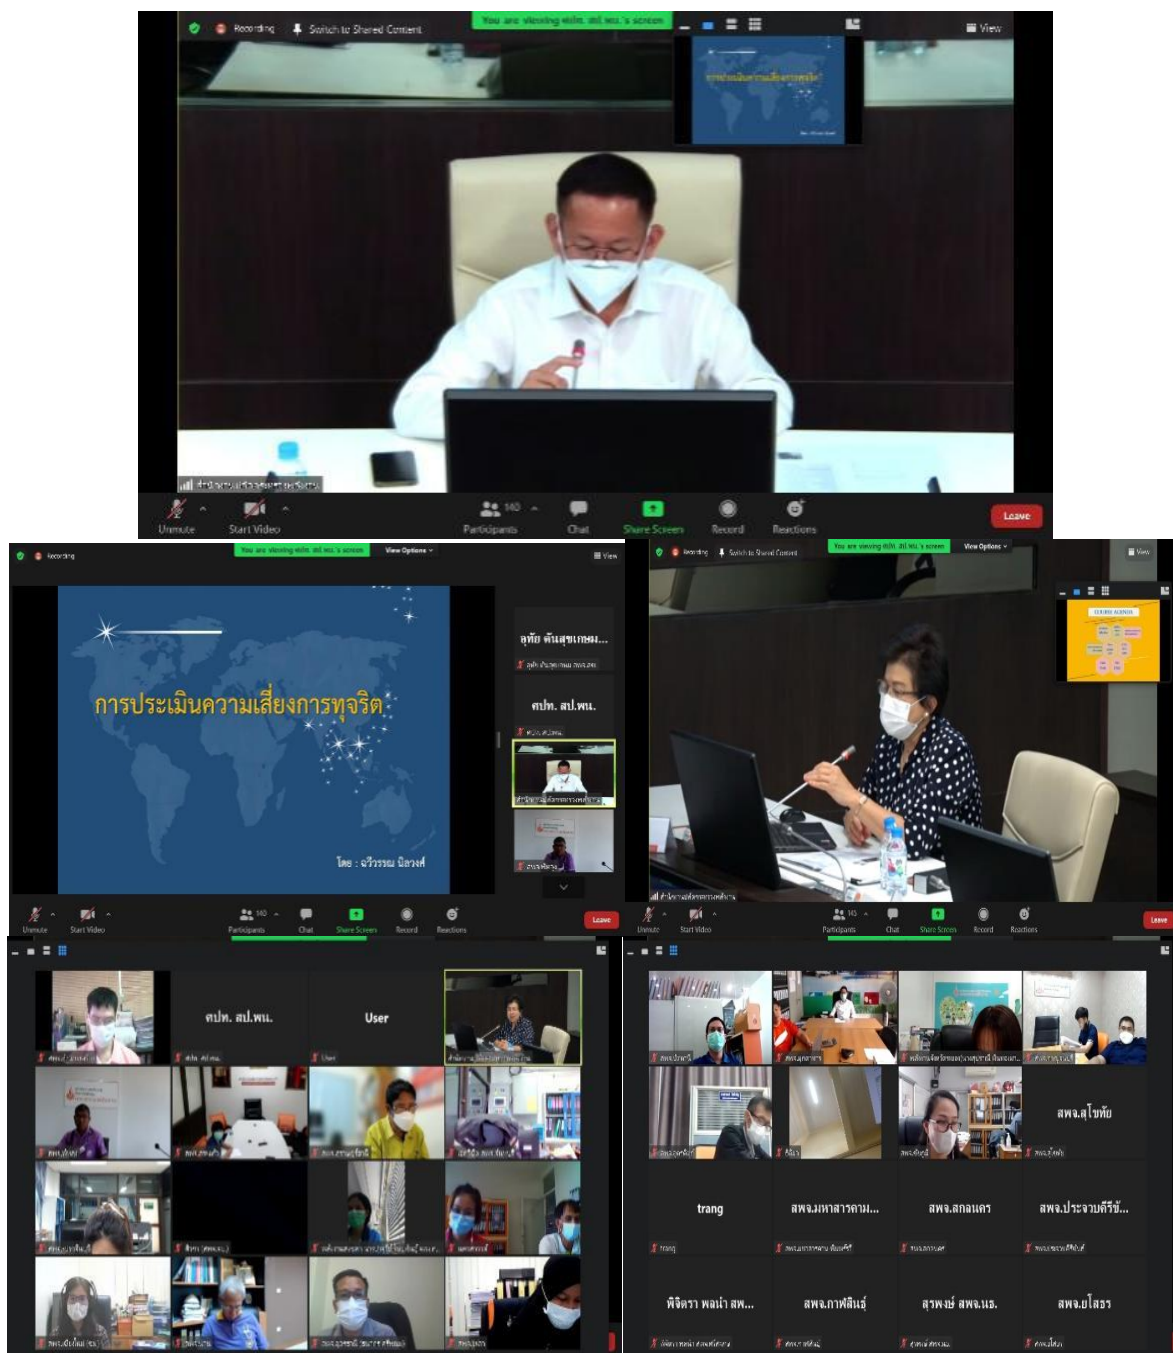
Recording Switch to Shared Content You are viewing ศปท. สป.พน.'s screen View

Unmute Start Video 140 Participants Chat Share Screen Record Reactions Leave

Recording You are viewing ศปท. สป.พน.'s screen View Options View

การประเมินความเสี่ยงการทุจริต

โดย : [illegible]

อุทัย ต้นสุขเกษม...

ศปท. สป.พน.

Unmute Start Video 140 Participants Chat Share Screen Record Reactions Leave

Recording Switch to Shared Content You are viewing ศปท. สป.พน.'s screen View Options View

Unmute Start Video 140 Participants Chat Share Screen Record Reactions Leave

ศปท. สป.พน.

User

สพจ.อุโขทัย

trang

สพจ.มหาสารคาม...

สพจ.สกลนคร

สพจ.ประจวบคีรีขั...

พิจิตรา พลนำ สพ...

สพจ.กาฬสินธุ์

สุรพงษ์ สพจ.นอ.

สพจ.ยโสธร